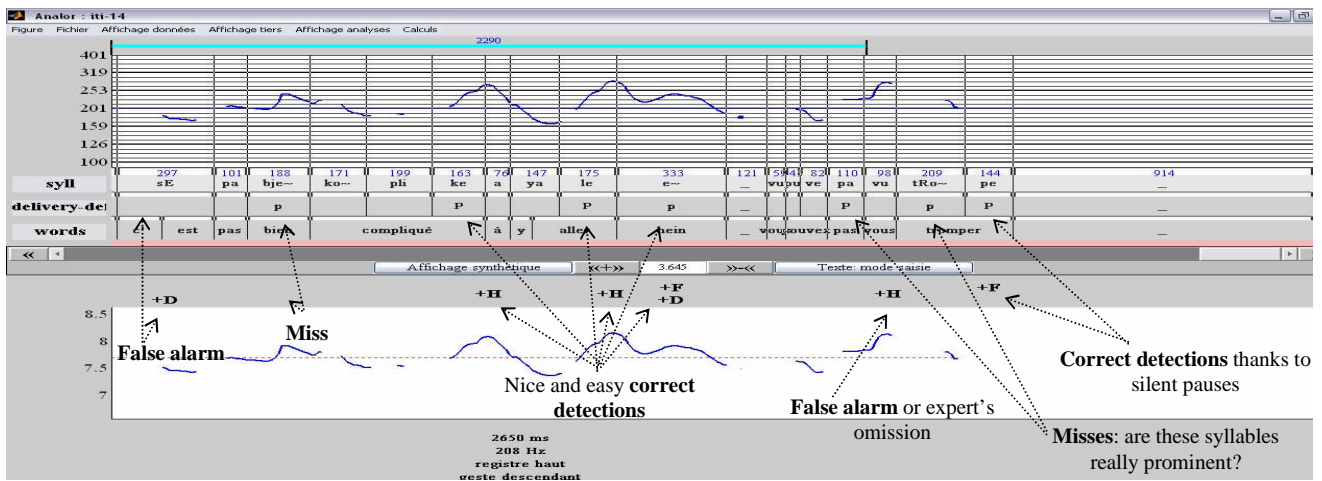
Analor : iti-14
Figure Fichier Affichage données Affichage tiers Affichage analyses Calculs
2290
401
319
253
201
159
126
100

| syll | sE | pa | bje~ | ko~ | pli | ke | a | ya | le | e~ | _ | vu | pu | ve | pa | vu | tRo~ | pe | _ |
|---|---|---|---|---|---|---|---|---|---|---|---|---|---|---|---|---|---|---|---|
| | 297 | 101 | 188 | 171 | 199 | 163 | 76 | 147 | 175 | 333 | 121 | 59 | 49 | 82 | 110 | 98 | 209 | 144 | 914 |
| delivery-det | | | p | | | P | | | P | p | _ | | | | P | | p | P | _ |
| words | c' | est | pas | bien | compliqué | | à | y | aller | hein | _ | vous | pouvez | pas | vous | tromper | | | _ |

«
Affichage synthetique
«(+)»
3.645
»—«
Texte: mode saisie

+D
+H
+H
+F
+D
+H
+F
8.5
8
7.5
7
False alarm
Miss
Nice and easy correct detections
False alarm or expert's omission
Correct detections thanks to silent pauses
Misses: are these syllables really prominent?
2650 ms
208 Hz
registre haut
geste descendant